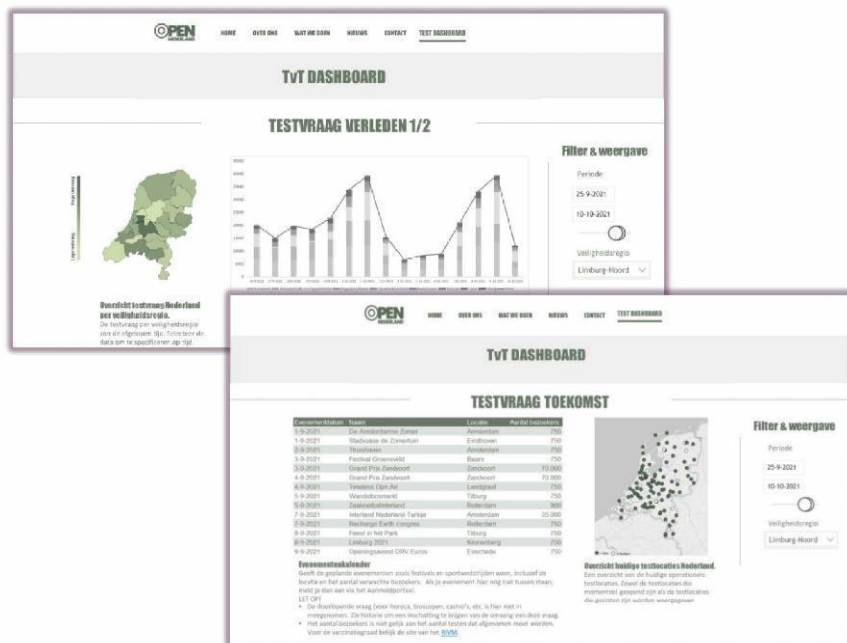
OPEN NEDERLAND

HOME OVER ONS WAT WE DOEN NIEUWS CONTACT TEST DASHBOARD

TvT DASHBOARD

TESTVRAAG VERLEDEN 1/2

Filter & weergave

Periode

25-9-2021

10-10-2021

Veiligheidsregio

Limburg-Noord

Overzicht testvraag Nederland per veiligheidsregio.
De testvraag per veiligheidsregio van de afgelopen tijd. Selecteer de data om te specificeren op tijd.

OPEN NEDERLAND

HOME OVER ONS WAT WE DOEN NIEUWS CONTACT TEST DASHBOARD

TvT DASHBOARD

TESTVRAAG TOEKOMST

| Evenementdatum | Naam | Locatie | Aantal bezoekers |
|---|---|---|---|
| 1-9-2021 | De Amsterdamse Zomer | Amsterdam | 750 |
| 1-9-2021 | Stadsoase de Zomerfom | Eindhoven | 750 |
| 2-9-2021 | Thuishaven | Amsterdam | 750 |
| 3-9-2021 | Festival Groenveld | Baarn | 750 |
| 3-9-2021 | Grand Prix Zandvoort | Zandvoort | 70.000 |
| 4-9-2021 | Grand Prix Zandvoort | Zandvoort | 70.000 |
| 4-9-2021 | Tennisco Ope Air | Landgraaf | 750 |
| 5-9-2021 | Wandelbrommerid | Tilburg | 750 |
| 5-9-2021 | Zaakvoetbalinterland | Rotterdam | 900 |
| 7-9-2021 | Interland Nederland Turkije | Amsterdam | 35.000 |
| 7-9-2021 | Recharge Earth congres | Rotterdam | 750 |
| 8-9-2021 | Feest in het Park | Tilburg | 750 |
| 8-9-2021 | Limburg 2021 | Roosendaal | 750 |
| 9-9-2021 | Openingsavond CIRV Euros | Enschede | 750 |

Evenementenkalender
Geeft de geplande evenementen zoals festivals en sportwedstrijden weer, inclusief de locatie en het aantal verwachte bezoekers. Als je evenement hier nog niet tussen staat, meld je dan aan via het Aanmeldportaal.
LET OP!
• De doorlopende vraag (voor horeca, bioscopen, casino's, etc.) is hier niet in meegenomen. Zie historie om een inschatting te krijgen van de omvang van deze vraag.
• Het aantal bezoekers is niet gelijk aan het aantal testen dat afgenomen moet worden. Voor de vaccinatiegraad bekijk de site van het RIVM.

Overzicht huidige testlocaties Nederland.
Een overzicht van de huidige operationele testlocaties. Zowel de testlocaties die momenteel geopend zijn als de testlocaties die gesloten zijn worden weergegeven.

Filter & weergave

Periode

25-9-2021

10-10-2021

Veiligheidsregio

Limburg-Noord